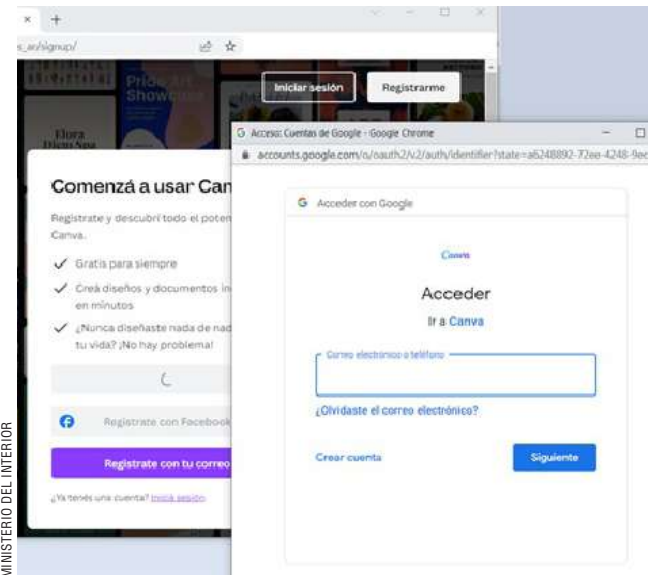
×   +

s_ar/signup/

Iniciar sesión   Registrarme

Comenzá a usar Can

Registrate y descubrí todo el poten Canva.

✓ Gratis para siempre

✓ Creá diseños y documentos in en minutos

✓ ¿Nunca diseñaste nada de nad tu vida? ¡No hay problema!

Registrate con Facebook

Registrate con tu correo

¿Ya tenés una cuenta? Iniciá sesión

G Acceso: Cuentas de Google - Google Chrome

accounts.google.com/o/oauth2/v2/auth/identifier?state=a6248892-72ee-4248-9ee

G Acceder con Google

Canva

Acceder

Ir a Canva

Correo electrónico o teléfono

¿Olvidaste el correo electrónico?

Crear cuenta

Siguiente

MINISTERIO DEL INTERIOR